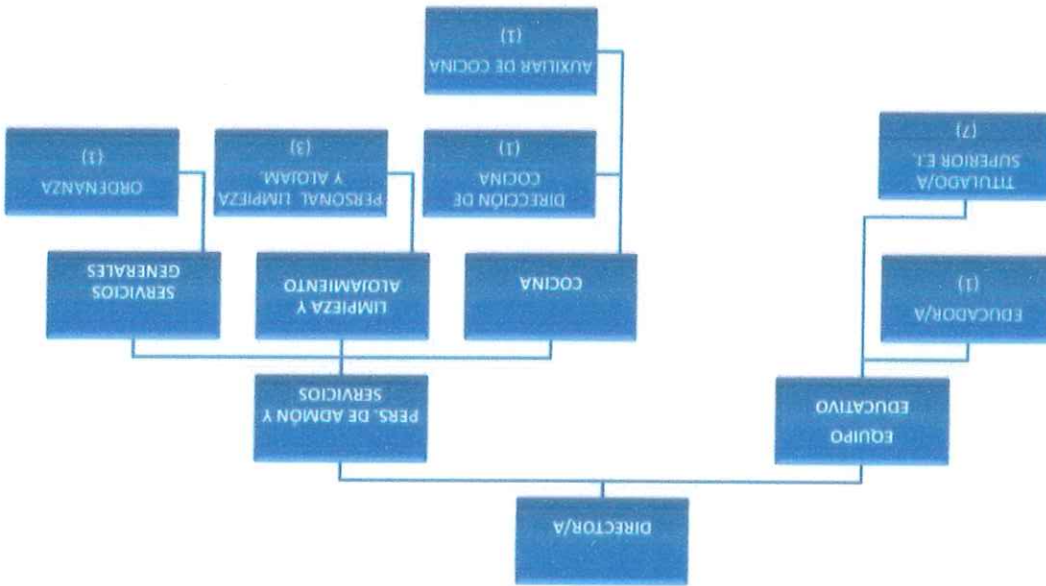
DIRECTOR/A

EQUIPO EDUCATIVO

EDUCADOR/A
(1)

TITULADO/A SUPERIOR E.I.
(7)

PERS. DE ADMÓN Y SERVICIOS

COCINA

DIRECCIÓN DE COCINA
(1)

AUXILIAR DE COCINA
(1)

LIMPIEZA Y ALOJAMIENTO

PERSONAL LIMPIEZA Y ALOJAM.
(3)

SERVICIOS GENERALES

ORDENANZA
(1)